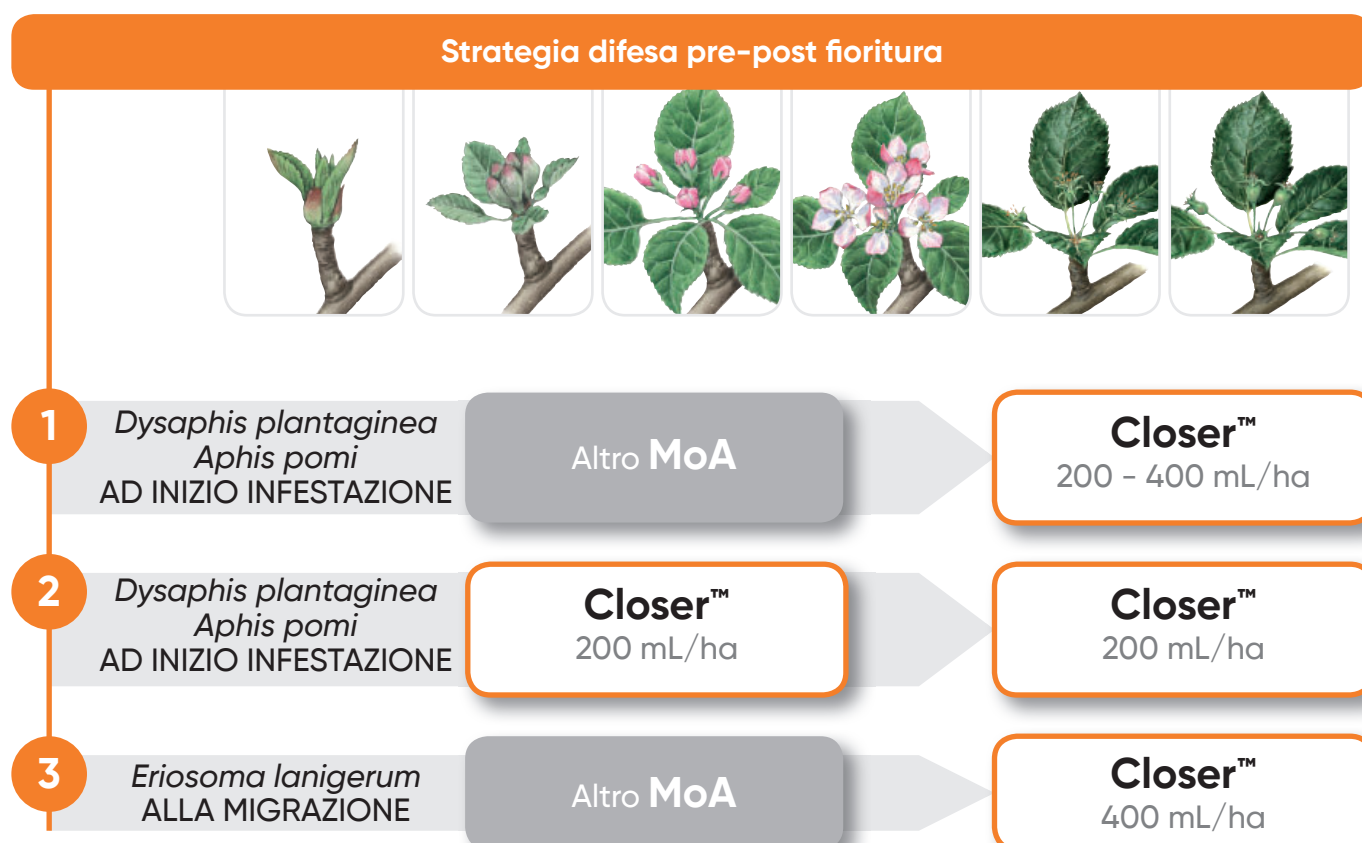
Strategia difesa pre-post fioritura

1
*Dysaphis plantaginea*
*Aphis pomi*
AD INIZIO INFESTAZIONE

Altro **MoA**

**Closer™**
200 - 400 mL/ha

2
*Dysaphis plantaginea*
*Aphis pomi*
AD INIZIO INFESTAZIONE

**Closer™**
200 mL/ha

**Closer™**
200 mL/ha

3
*Eriosoma lanigerum*
ALLA MIGRAZIONE

Altro **MoA**

**Closer™**
400 mL/ha